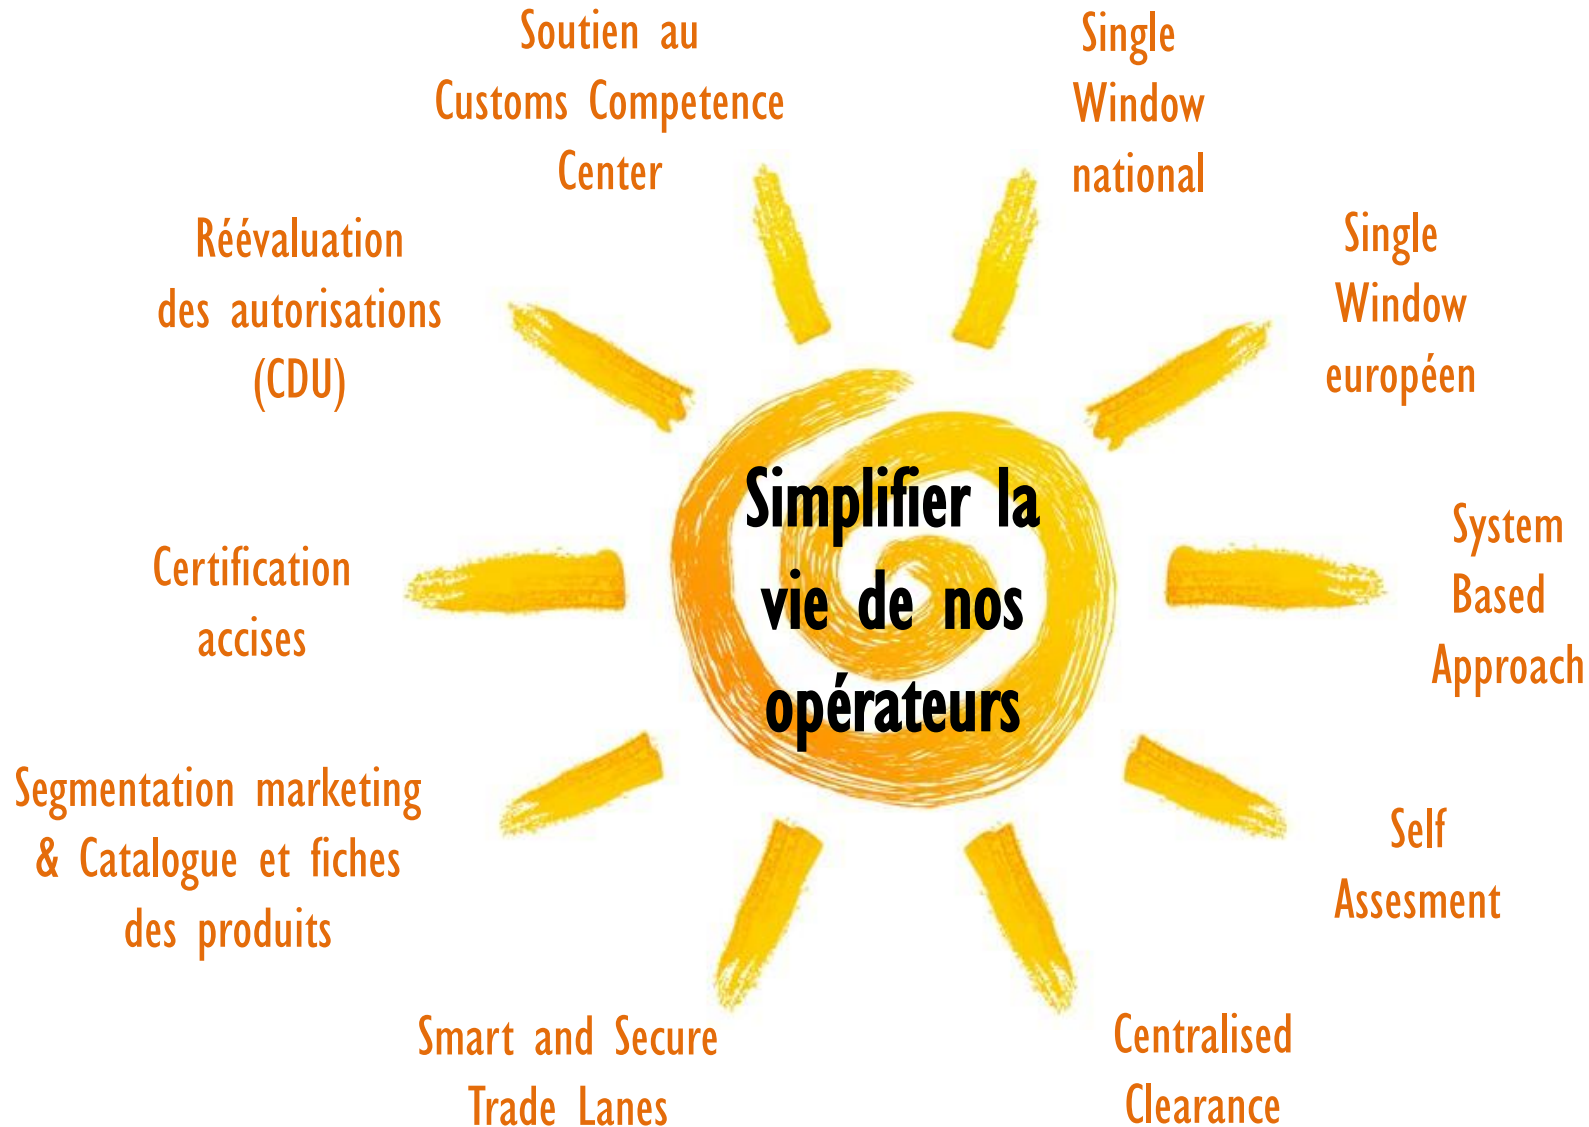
Simplifier la vie de nos opérateurs

Soutien au Customs Competence Center

Single Window national

Single Window européen

System Based Approach

Self Assesment

Centralised Clearance

Smart and Secure Trade Lanes

Segmentation marketing & Catalogue et fiches des produits

Certification accises

Réévaluation des autorisations (CDU)